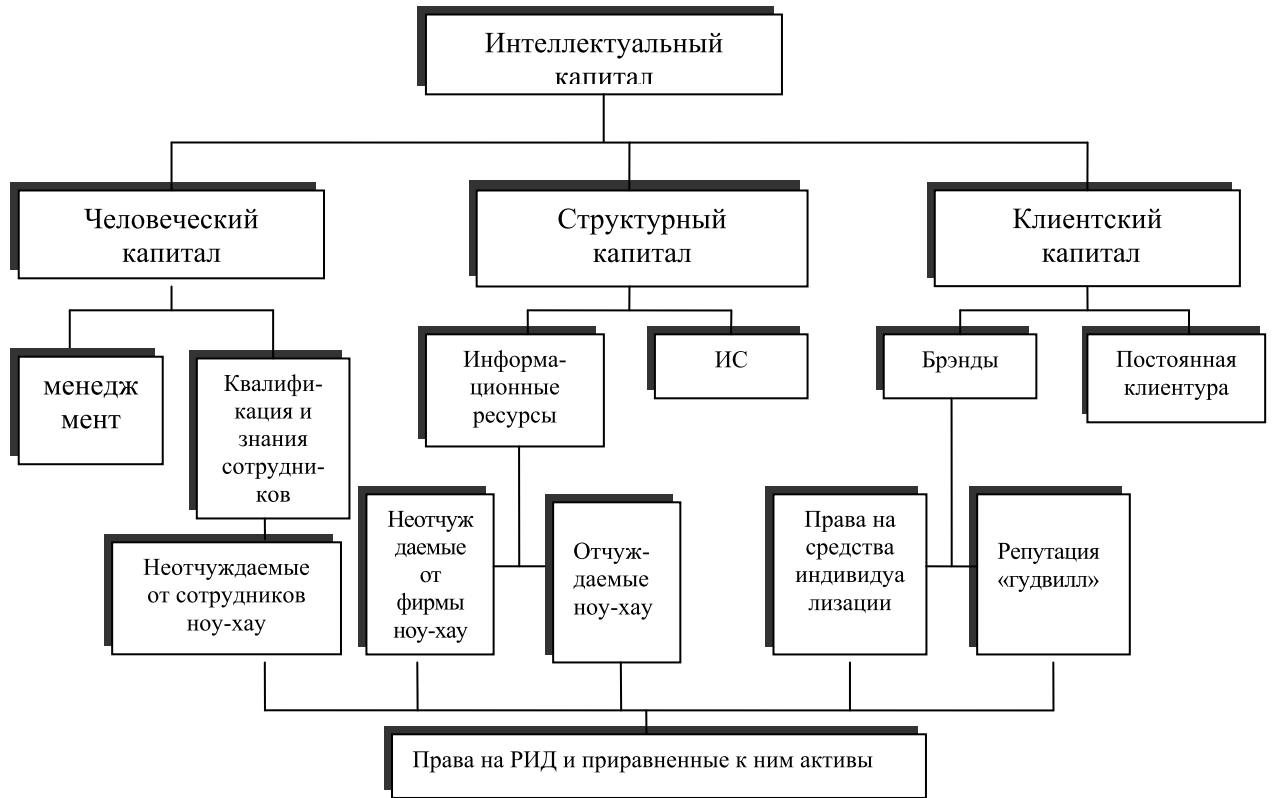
Интеллектуальный капитал

Человеческий капитал

Структурный капитал

Клиентский капитал

менеджмент

Квалификация и знания сотрудников

Информационные ресурсы

ИС

Брэнды

Постоянная клиентура

Неотчуждаемые от сотрудников ноу-хау

Неотчуждаемые от фирмы ноу-хау

Отчуждаемые ноу-хау

Права на средства индивидуализации

Репутация «гудвилл»

Права на РИД и приравненные к ним активы